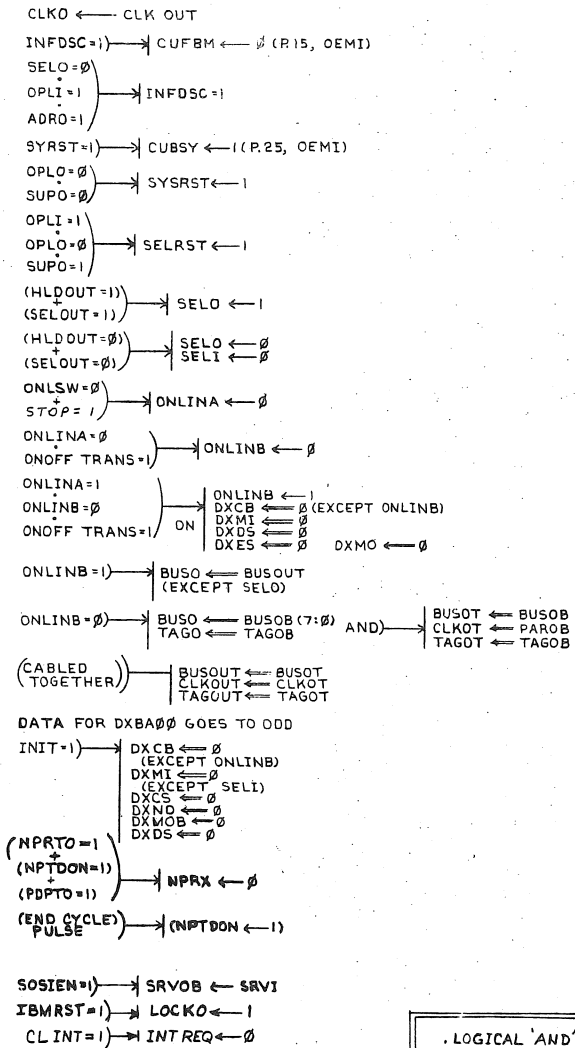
CLKO ← CLK OUT

INFDSC=1) → CUFBM ← Ø (P.15, OEMI)

SELO=Ø
·
OPLI=1
·
ADRO=1 → INFDSC=1

SYRST=1) → CUBSY ← 1 (P.25, OEMI)

OPLO=Ø
·
SUPO=Ø → SYSRST ← 1

OPLI=1
·
OPLO=Ø
·
SUPO=1 → SELRST ← 1

(HLDOUT=1)
+
(SELOUT=1) → SELO ← 1

(HLDOUT=Ø)
+
(SELOUT=Ø) → SELO ← Ø
SELI ← Ø

ONLSW=Ø
+
STOP=1 → ONLINA ← Ø

ONLINA=Ø
·
ONOFF TRANS=1 → ONLINB ← Ø

ONLINA=1
·
ONLINB=Ø
·
ONOFF TRANS=1 ON → ONLINB ← 1
DXCB ⟸ Ø (EXCEPT ONLINB)
DXMI ⟸ Ø
DXDS ⟸ Ø
DXES ⟸ Ø DXMO ⟸ Ø

ONLINB=1) → BUSO ⟸ BUSOUT
(EXCEPT SELO)

ONLINB=Ø) → BUSO ⟸ BUSOB (7:Ø)
TAGO ⟸ TAGOB AND) → BUSOT ⟸ BUSOB
CLKOT ⟸ PAROB
TAGOT ⟸ TAGOB

(CABLED TOGETHER) → BUSOUT ⟸ BUSOT
CLKOUT ⟸ CLKOT
TAGOUT ⟸ TAGOT

DATA FOR DXBAØØ GOES TO ODD

INIT=1) → DXCB ⟸ Ø
(EXCEPT ONLINB)
DXMI ⟸ Ø
(EXCEPT SELI)
DXCS ⟸ Ø
DXND ⟸ Ø
DXMOB ⟸ Ø
DXDS ⟸ Ø

(NPRTO=1
+
(NPTDON=1)
+
(PDPTO=1) → NPRX ← Ø

(END CYCLE PULSE) → (NPTDON ← 1)

SOSIEN=1) → SRVOB ← SRVI
IBMRST=1) → LOCKO ← 1
CLINT=1) → INTREQ ← Ø

. LOGICAL 'AND'